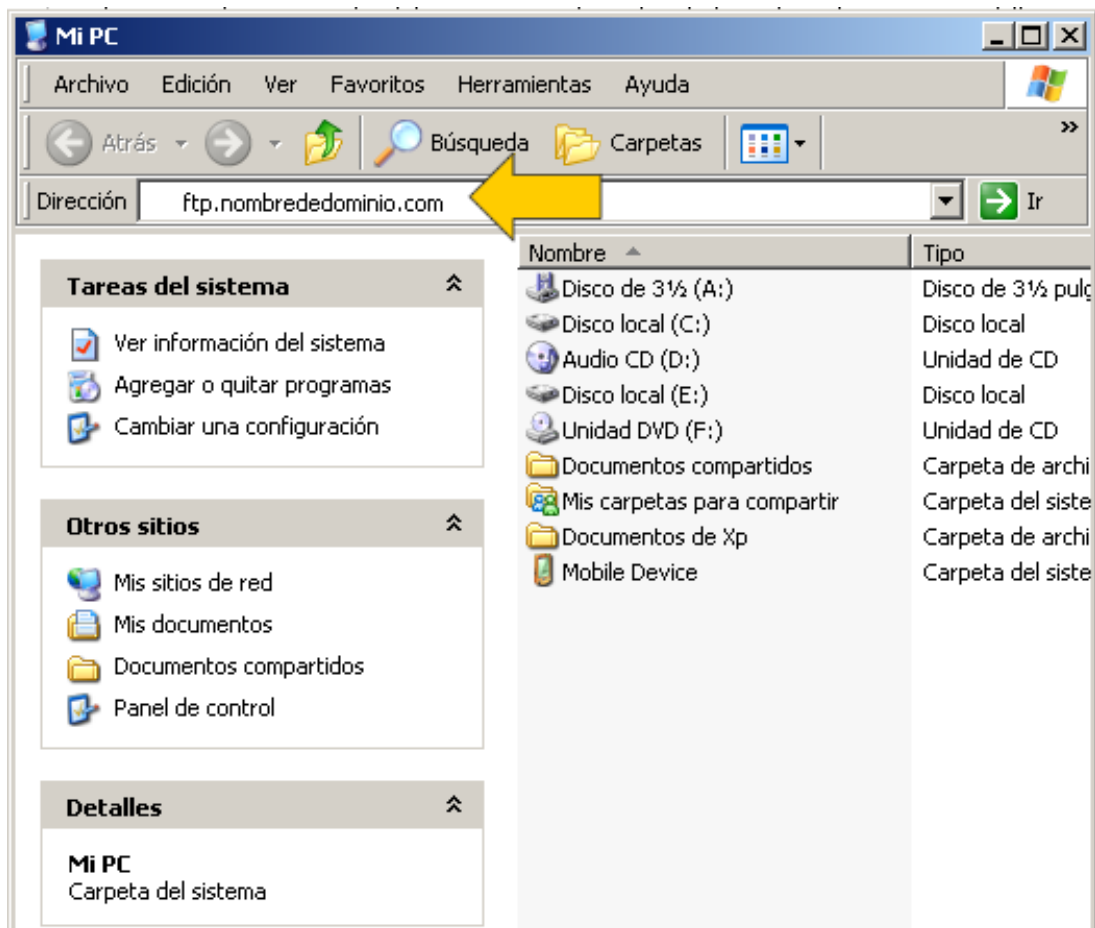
Mi PC

Archivo Edición Ver Favoritos Herramientas Ayuda

Atrás Búsqueda Carpetas

Dirección ftp.nombrededominio.com Ir

Tareas del sistema

Ver información del sistema
Agregar o quitar programas
Cambiar una configuración

Otros sitios

Mis sitios de red
Mis documentos
Documentos compartidos
Panel de control

Detalles

Mi PC
Carpeta del sistema

| Nombre | Tipo |
|---|---|
| Disco de 3½ (A:) | Disco de 3½ pulg |
| Disco local (C:) | Disco local |
| Audio CD (D:) | Unidad de CD |
| Disco local (E:) | Disco local |
| Unidad DVD (F:) | Unidad de CD |
| Documentos compartidos | Carpeta de archi |
| Mis carpetas para compartir | Carpeta del siste |
| Documentos de Xp | Carpeta de archi |
| Mobile Device | Carpeta del siste |